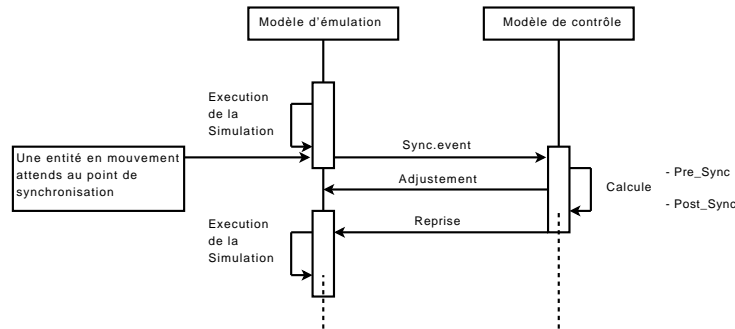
Modèle d'émulation

Modèle de contrôle

Execution de la Simulation

Une entité en mouvement attends au point de synchronisation

Sync.event

Adjustement

Calcule

- Pre_Sync

- Post_Sync

Reprise

Execution de la Simulation